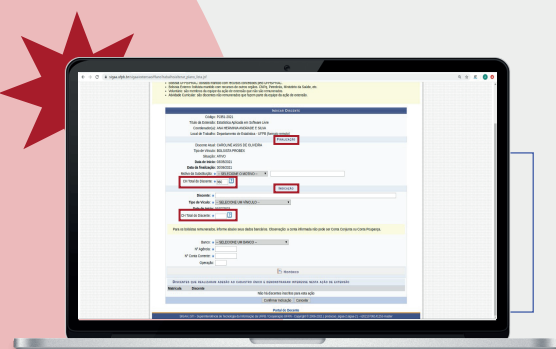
sigaa.ufpb.br

Remover Discente

Código: PJ081-2021
Título da Extensão: Estatística Aplicada em Software Livre
Coordenador(a): ANA HERMINIA ANDRADE E SILVA
Local de Trabalho: Departamento de Estatística - UFPB

FINALIZAÇÃO

Discente Atual: CAROLINE ALVES DE OLIVEIRA
Tipo de Vínculo: BOLSISTA PROBEX
Situação: ATIVO
Data de Início: 05/08/2021
Data de Finalização: 20/08/2021
Motivo da Substituição: -- SELECIONE O MOTIVO --
CH Total do Discente:

INDICAÇÃO

Discente:
Tipo de Vínculo: -- SELECIONE UM VÍNCULO --
Data de Início:
CH Total do Discente:

Banco: -- SELECIONE UM BANCO --
Nº Agência:
Nº Conta Corrente:
Operação:

Membros

Discentes que realizaram sessão ao cadastro pelo o administrador interno neste ação de extensão
Matrícula Discente
Não há discentes inscritos para esta ação

Confirmar Indicação Cancelar

Portal do Docente